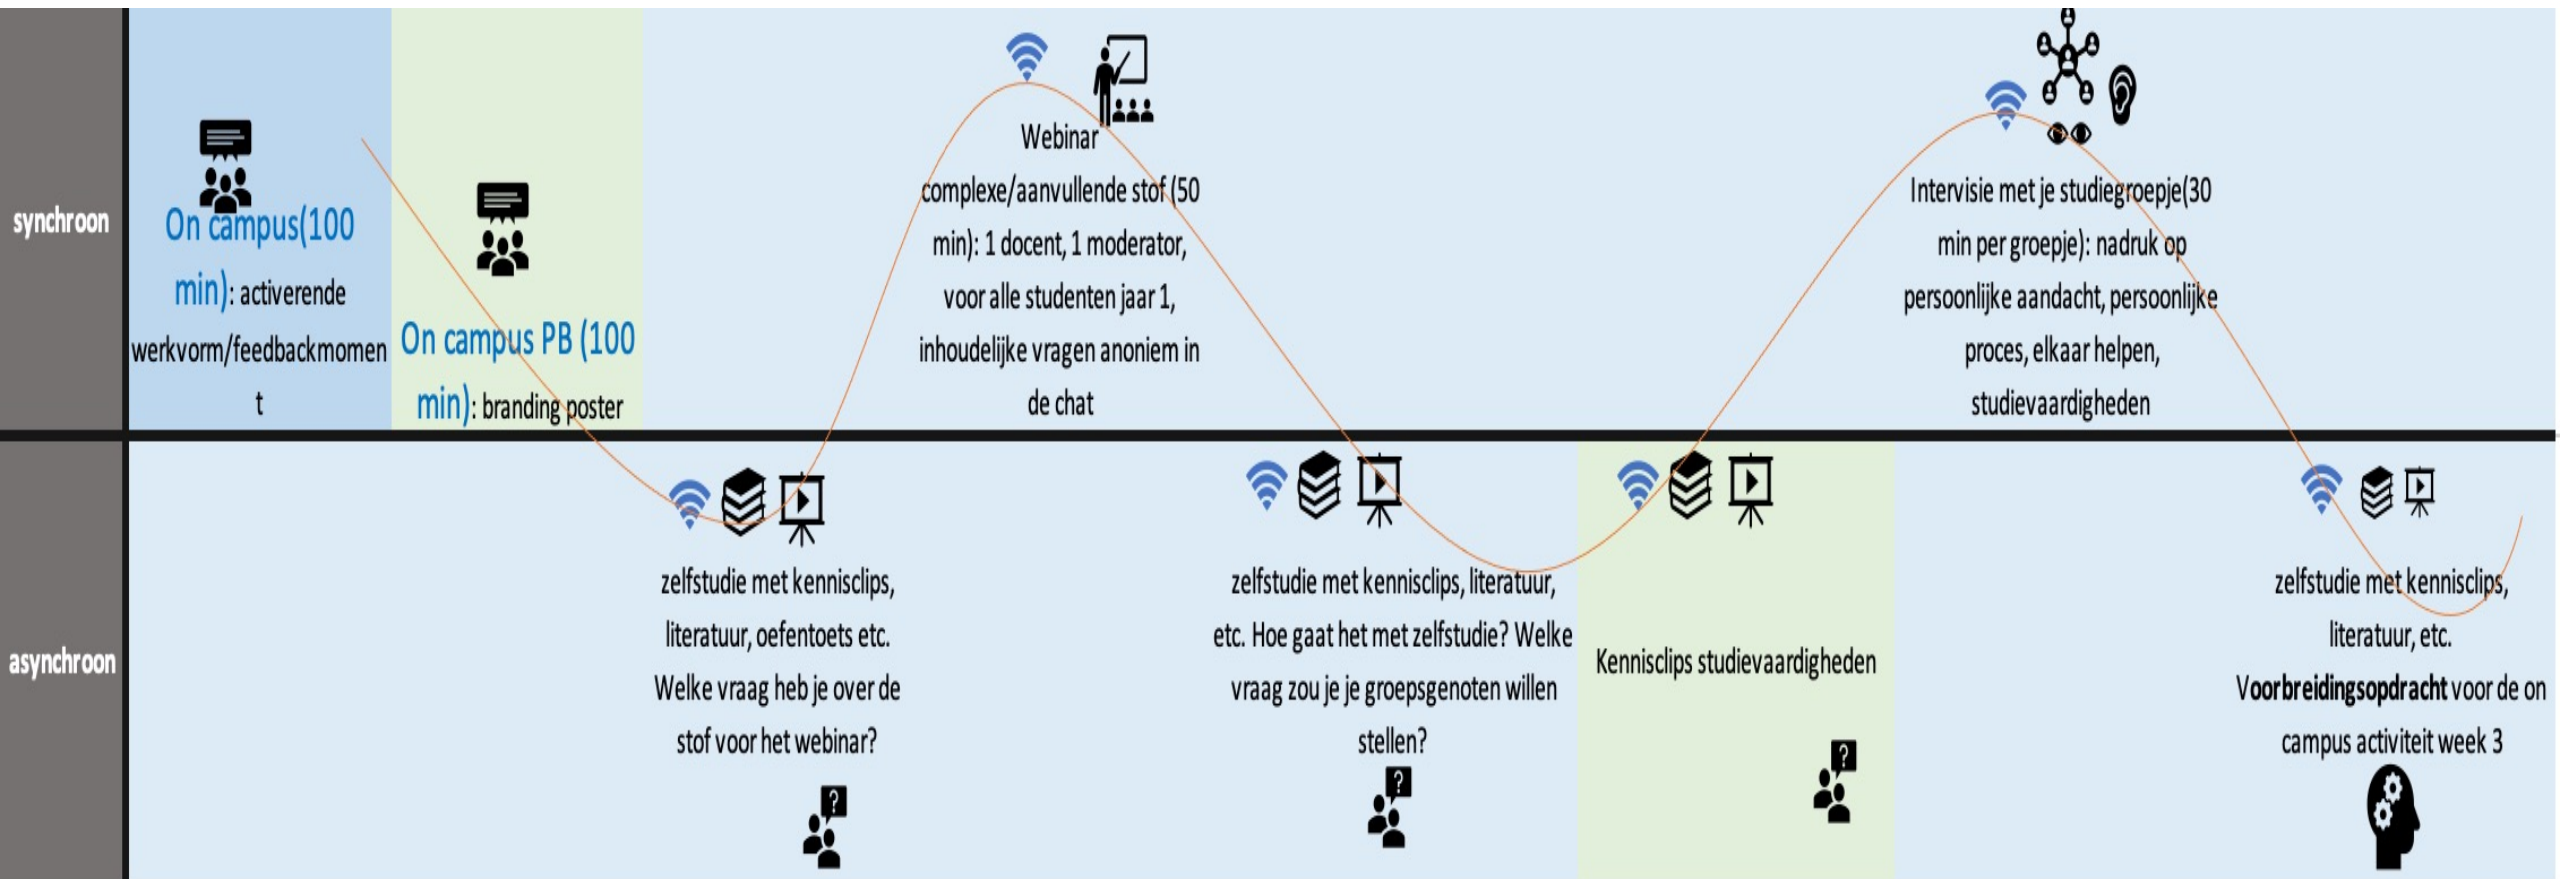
synchroon

On campus(100 min): activerende werkvorm/feedbackmomen t

On campus PB (100 min): branding poster

Webinar complexe/aanvullende stof (50 min): 1 docent, 1 moderator, voor alle studenten jaar 1, inhoudelijke vragen anoniem in de chat

Intervisie met je studiegroepje(30 min per groepje): nadruk op persoonlijke aandacht, persoonlijke proces, elkaar helpen, studievaardigheden

asynchroon

zelfstudie met kennisclips, literatuur, oefentoets etc. Welke vraag heb je over de stof voor het webinar?

zelfstudie met kennisclips, literatuur, etc. Hoe gaat het met zelfstudie? Welke vraag zou je je groepsgenoten willen stellen?

Kennisclips studievaardigheden

zelfstudie met kennisclips, literatuur, etc. Voorbreidingsopdracht voor de on campus activiteit week 3